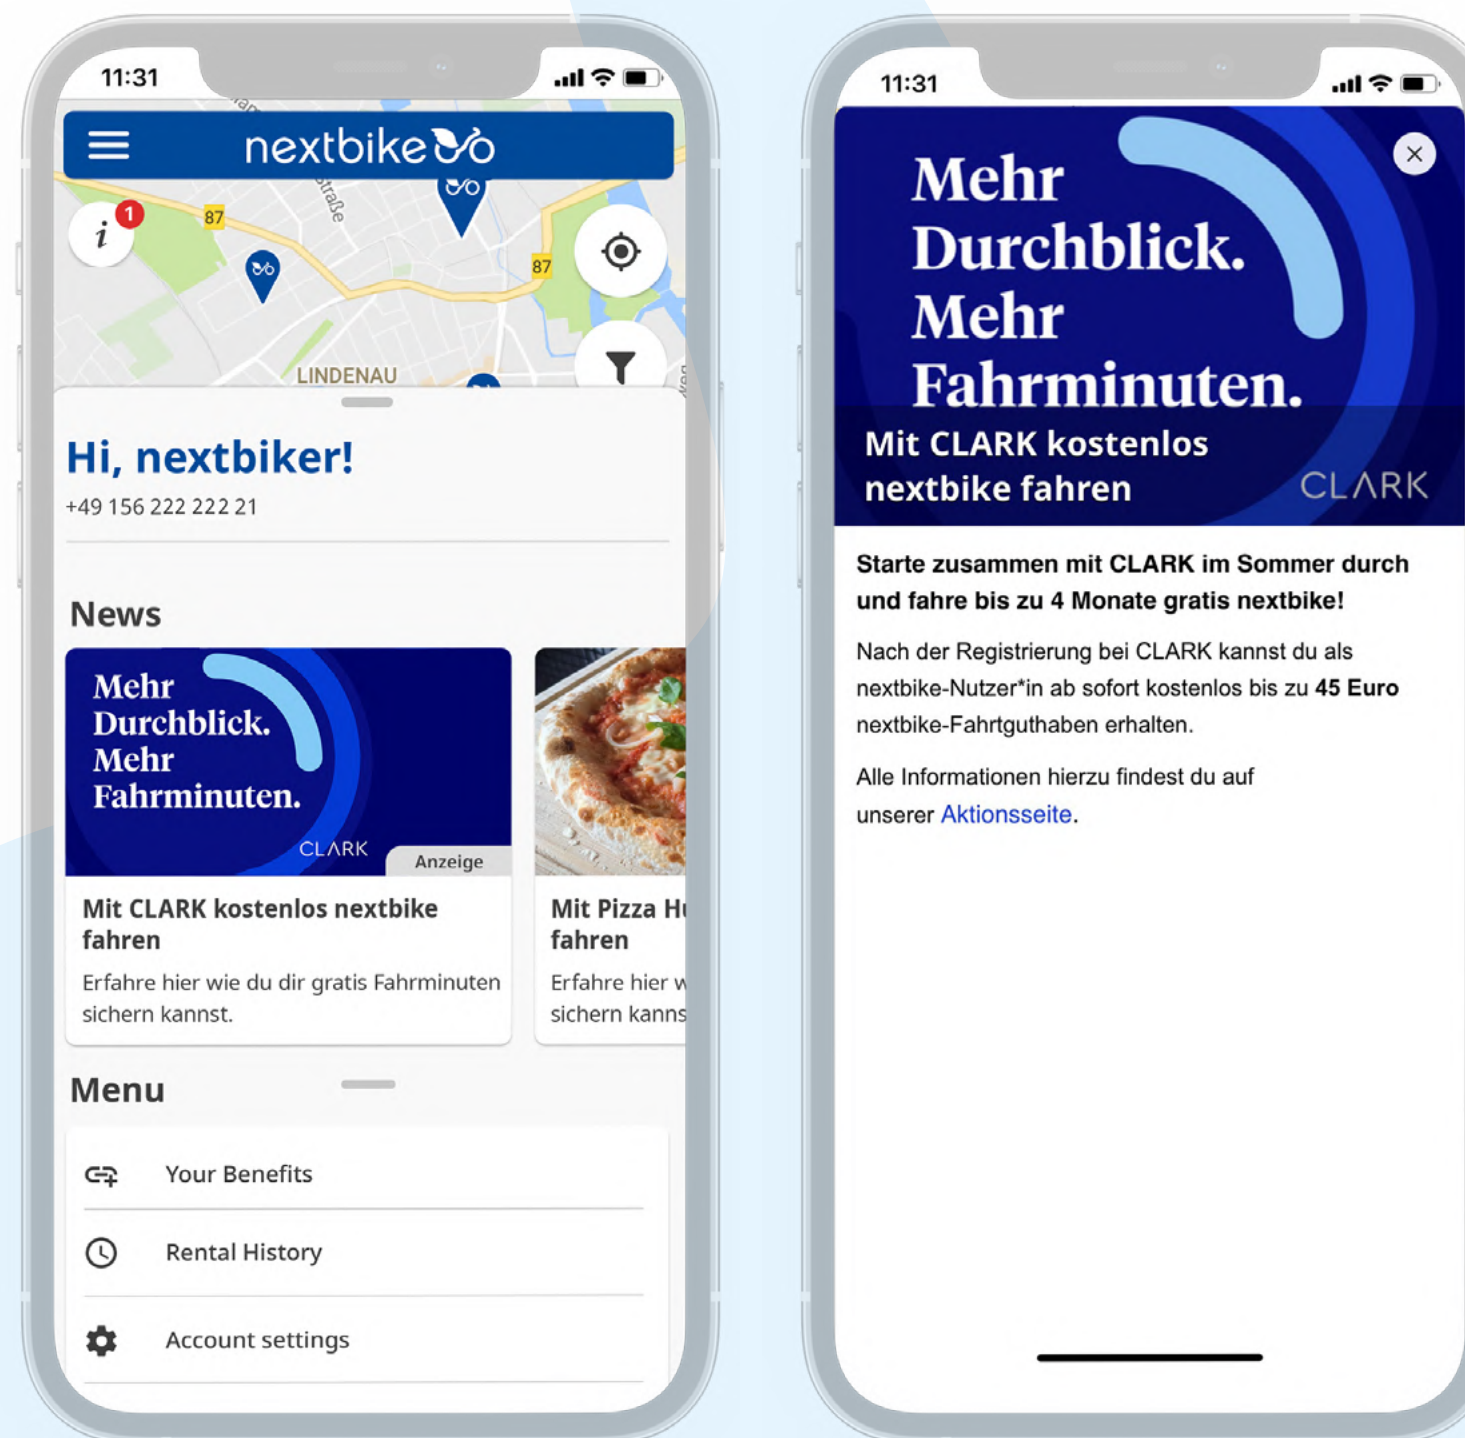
11:31

nextbike

i 1

87

straße

87

LINDENAU

Hi, nextbiker!

+49 156 222 222 21

News

Mehr Durchblick. Mehr Fahrminuten.

CLARK

Anzeige

Mit CLARK kostenlos nextbike fahren

Erfahre hier wie du dir gratis Fahrminuten sichern kannst.

Mit Pizza H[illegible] fahren

Erfahre hier w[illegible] sichern kann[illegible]

Menu

Your Benefits

Rental History

Account settings

11:31

Mehr Durchblick. Mehr Fahrminuten.

Mit CLARK kostenlos nextbike fahren

CLARK

Starte zusammen mit CLARK im Sommer durch und fahre bis zu 4 Monate gratis nextbike!

Nach der Registrierung bei CLARK kannst du als nextbike-Nutzer*in ab sofort kostenlos bis zu 45 Euro nextbike-Fahrtguthaben erhalten.

Alle Informationen hierzu findest du auf unserer Aktionsseite.